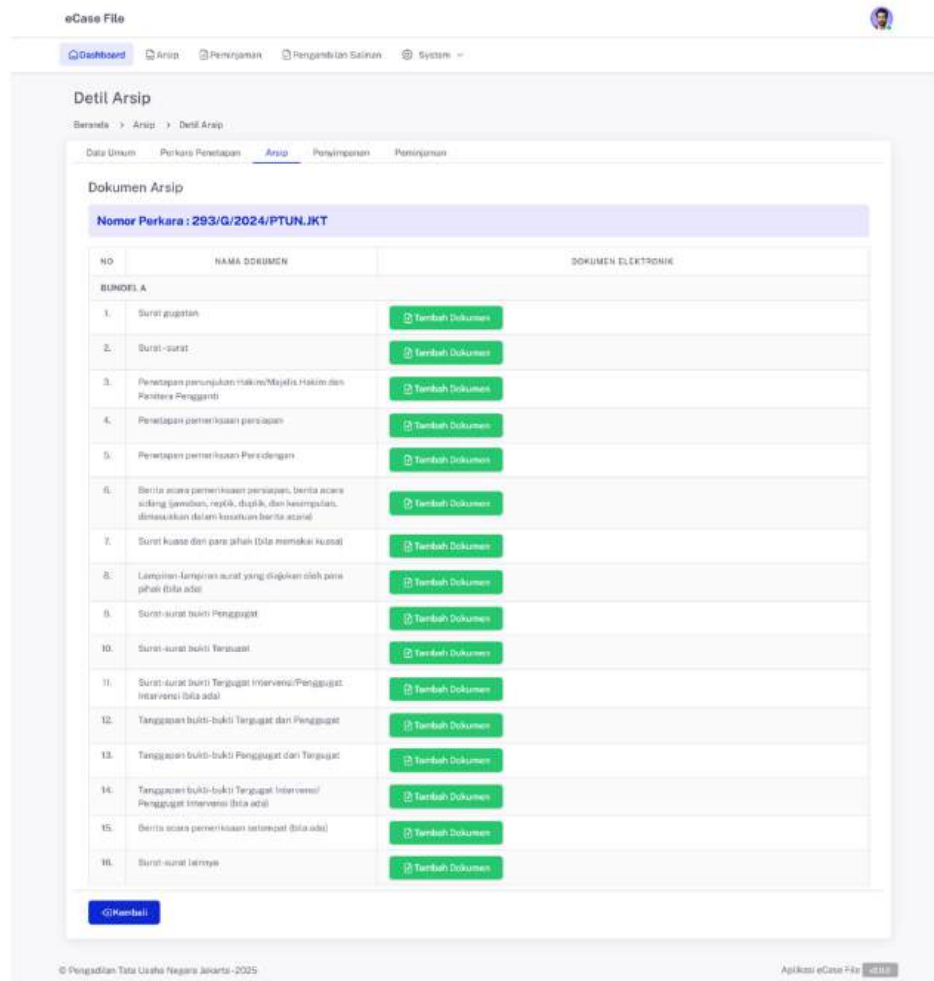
eCase File

Dashboard Arsip Peminjaman Pengambilan Salinan System

Detil Arsip

Beranda > Arsip > Detil Arsip

Data Umum Perkara Penetapan Arsip Penyimpanan Peminjaman

Dokumen Arsip

Nomor Perkara : 293/G/2024/PTUN.JKT

| NO | NAMA DOKUMEN | DOKUMEN ELEKTRONIK |
|---|---|---|
| BUNDEL A | | |
| 1. | Surat gugatan | Tambah Dokumen |
| 2. | Surat-surat | Tambah Dokumen |
| 3. | Penetapan penunjukan Hakim/Majelis Hakim dan Panitera Pengganti | Tambah Dokumen |
| 4. | Penetapan pemeriksaan persiapan | Tambah Dokumen |
| 5. | Penetapan pemeriksaan Persidangan | Tambah Dokumen |
| 6. | Berita acara pemeriksaan persiapan, berita acara sidang (jawaban, replik, duplik, dan kesimpulan, dimasukkan dalam kesatuan berita acara) | Tambah Dokumen |
| 7. | Surat kuasa dari para pihak (bila memakai kuasa) | Tambah Dokumen |
| 8. | Lampiran-lampiran surat yang diajukan oleh para pihak (bila ada) | Tambah Dokumen |
| 9. | Surat-surat bukti Penggugat | Tambah Dokumen |
| 10. | Surat-surat bukti Tergugat | Tambah Dokumen |
| 11. | Surat-surat bukti Tergugat Intervensi/Penggugat Intervensi (bila ada) | Tambah Dokumen |
| 12. | Tanggapan bukti-bukti Tergugat dan Penggugat | Tambah Dokumen |
| 13. | Tanggapan bukti-bukti Penggugat dan Tergugat | Tambah Dokumen |
| 14. | Tanggapan bukti-bukti Tergugat Intervensi/ Penggugat Intervensi (bila ada) | Tambah Dokumen |
| 15. | Berita acara pemeriksaan setempat (bila ada) | Tambah Dokumen |
| 16. | Surat-surat lainnya | Tambah Dokumen |

Kembali

© Pengadilan Tata Usaha Negara Jakarta-2025

Aplikasi eCase File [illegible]